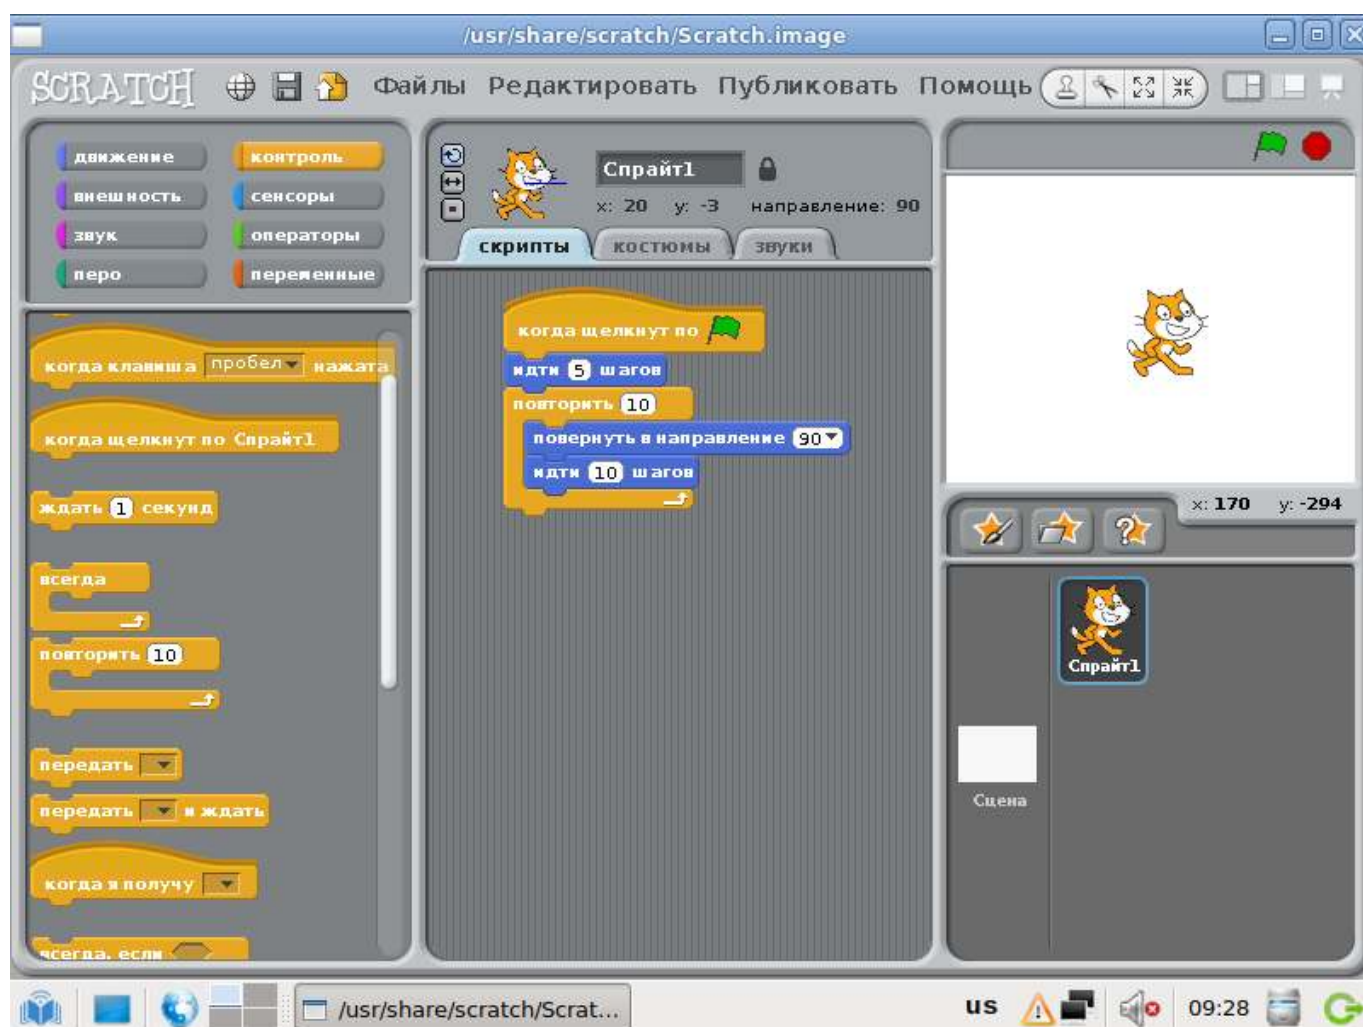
/usr/share/scratch/Scratch.image

SCRATCH Файлы Редактировать Публиковать Помощь

движение
контроль
внешность
сенсоры
звук
операторы
перо
переменные

когда клавиша пробел нажата
когда щелкнут по Спрайт1
ждать 1 секунд
всегда
повторить 10
передать
передать и ждать
когда я получу
всегда, если

Спрайт1
x: 20 y: -3 направление: 90
скрипты костюмы звуки

когда щелкнут по
идти 5 шагов
повторить 10
повернуть в направление 90
идти 10 шагов

x: 170 y: -294

Спрайт1
Сцена

/usr/share/scratch/Scrat...
us
09:28